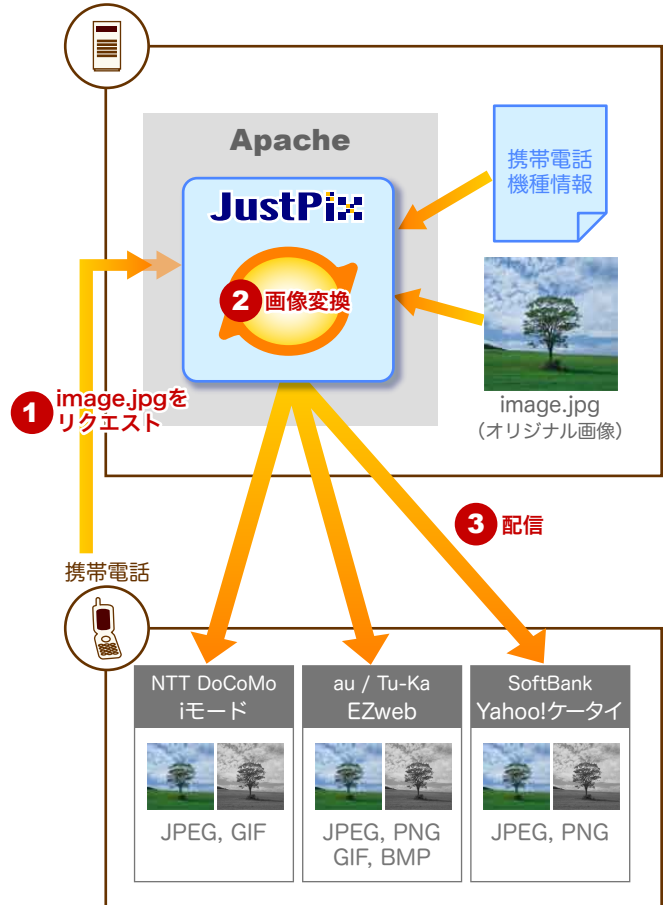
Apache

JustPix

携帯電話機種情報

2 画像変換

1 image.jpgをリクエスト

image.jpg
（オリジナル画像）

3 配信

携帯電話

NTT DoCoMo
iモード

JPEG, GIF

au / Tu-Ka
EZweb

JPEG, PNG
GIF, BMP

SoftBank
Yahoo!ケータイ

JPEG, PNG